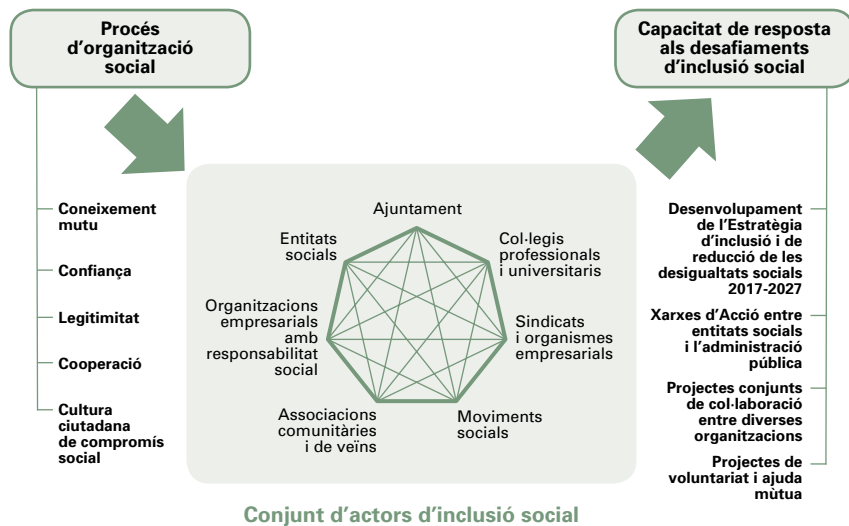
Procés d'organització social

Coneixement mutu

Confiança

Legitimitat

Cooperació

Cultura ciutadana de compromís social

Ajuntament

Entitats socials

Col·legis professionals i universitaris

Organitzacions empresarials amb responsabilitat social

Sindicats i organismes empresarials

Associacions comunitàries i de veïns

Moviments socials

Conjunt d'actors d'inclusió social

Capacitat de resposta als desafiaments d'inclusió social

Desenvolupament de l'Estratègia d'inclusió i de reducció de les desigualtats socials 2017-2027

Xarxes d'Acció entre entitats socials i l'administració pública

Projectes conjunts de col·laboració entre diverses organitzacions

Projectes de voluntariat i ajuda mútua